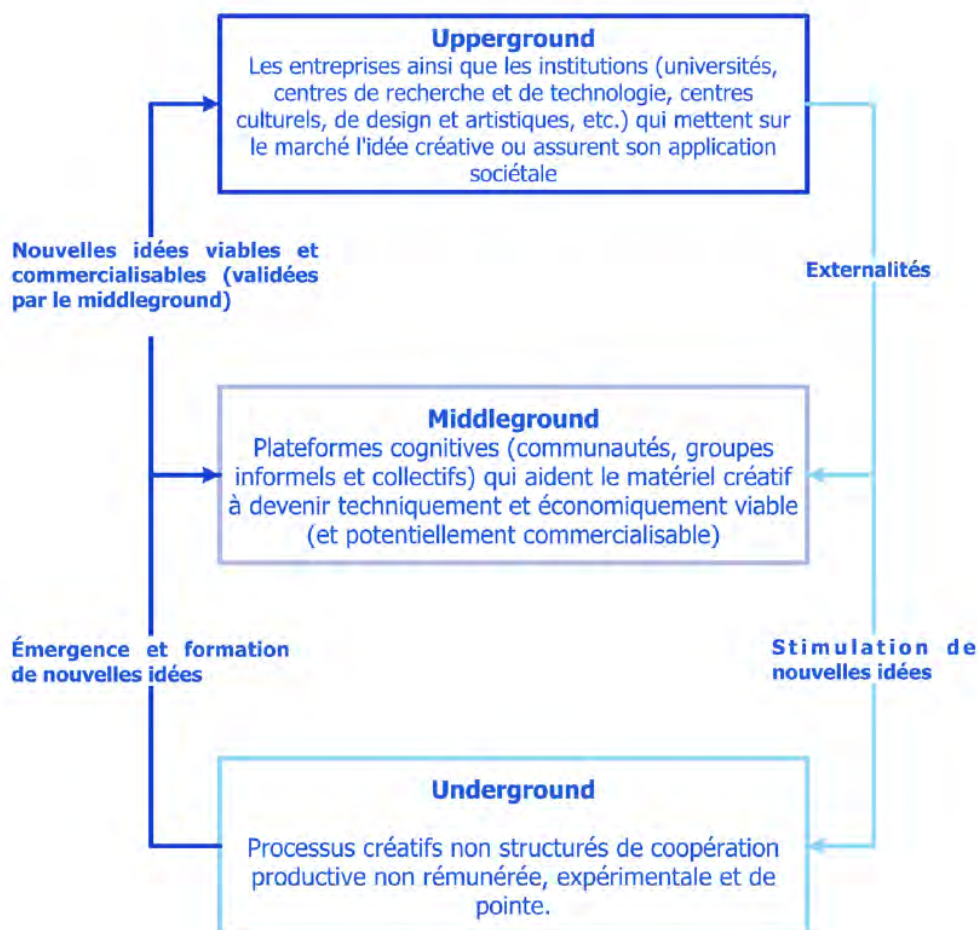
Upperground
Les entreprises ainsi que les institutions (universités, centres de recherche et de technologie, centres culturels, de design et artistiques, etc.) qui mettent sur le marché l'idée créative ou assurent son application sociétale

Nouvelles idées viables et commercialisables (validées par le middleground)

Externalités

Middleground
Plateformes cognitives (communautés, groupes informels et collectifs) qui aident le matériel créatif à devenir techniquement et économiquement viable (et potentiellement commercialisable)

Émergence et formation de nouvelles idées

Stimulation de nouvelles idées

Underground
Processus créatifs non structurés de coopération productive non rémunérée, expérimentale et de pointe.